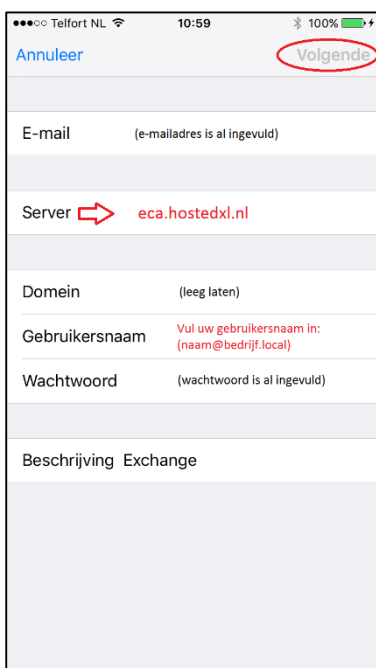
●●●○○ Telfort NL 10:59 100%

Annuleer

Volgende

E-mail (e-mailadres is al ingevuld)

Server eca.hostedxl.nl

Domein (leeg laten)

Gebruikersnaam Vul uw gebruikersnaam in: (naam@bedrijf.local)

Wachtwoord (wachtwoord is al ingevuld)

Beschrijving Exchange